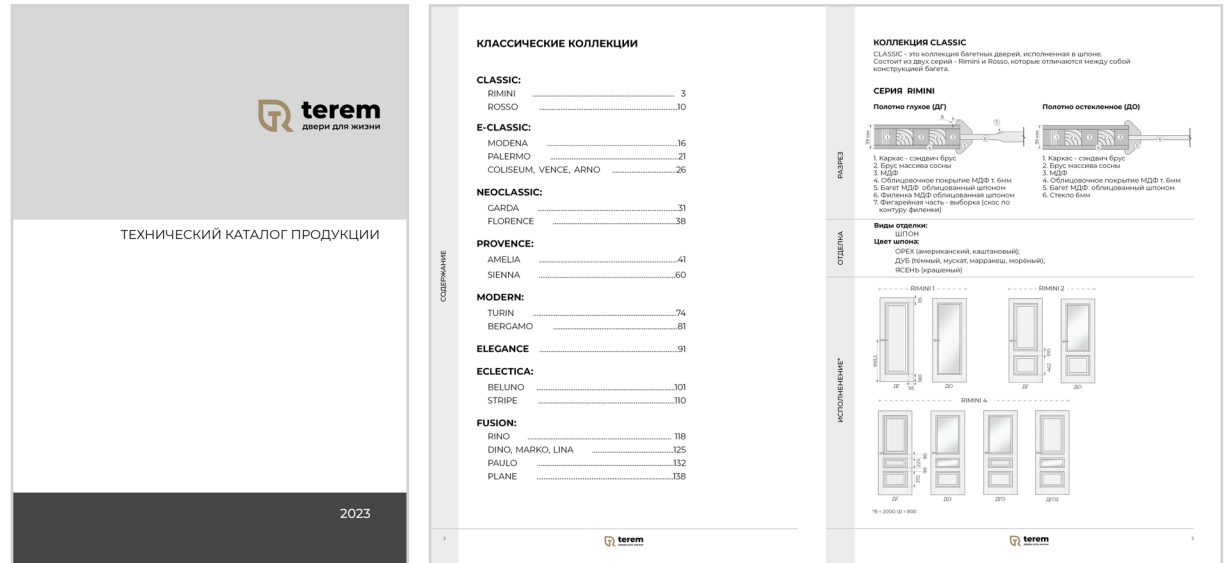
terem
двери для жизни

ТЕХНИЧЕСКИЙ КАТАЛОГ ПРОДУКЦИИ

2023

КЛАССИЧЕСКИЕ КОЛЛЕКЦИИ

CLASSIC:
RIMINI 3
ROSSO 10

E-CLASSIC:
MODENA 16
PALERMO 21
COLISEUM, VENCE, ARNO 26

NEOCLASSIC:
GARDA 31
FLORENCE 38

PROVENCE:
AMELIA 41
SIENNA 60

MODERN:
TURIN 74
BERGAMO 81

ELEGANCE 91

ECLECTICA:
BELUNO 101
STRIPE 110

FUSION:
RINO 118
DINO, MARKO, LINA 125
PAULO 132
PLANE 138

СОДЕРЖАНИЕ

2

terem

КОЛЛЕКЦИЯ CLASSIC
CLASSIC - это коллекция багетных дверей, исполненная в шпоне. Состоит из двух серий - Rimini и Rosso, которые отличаются между собой конструкцией багета.

СЕРИЯ RIMINI

Полотно глухое (ДГ)

РАЗРЕЗ

1. Каркас - сэндвич брус
2. Брус массива сосны
3. МДФ
4. Облицовочное покрытие МДФ т. 6мм
5. Багет МДФ облицованный шпоном
6. Филенка МДФ облицованная шпоном
7. Фигарейная часть - выборка (скос по контуру филенки)

Полотно остекленное (ДО)

1. Каркас - сэндвич брус
2. Брус массива сосны
3. МДФ
4. Облицовочное покрытие МДФ т. 6мм
5. Багет МДФ облицованный шпоном
6. Стекло 6мм

ОТДЕЛКА

Виды отделки:
ШПОН
Цвет шпона:
ОРЕХ (американский, каштановый);
ДУБ (тёмный, мускат, марракеш, морёный);
ЯСЕНЬ (крашеный)

ИСПОЛНЕНИЕ*

RIMINI 1
ДГ ДО

RIMINI 2
ДГ ДО

RIMINI 4
ДГ ДО ДГО ДГО2

*В = 2000, Ш = 800

terem

3